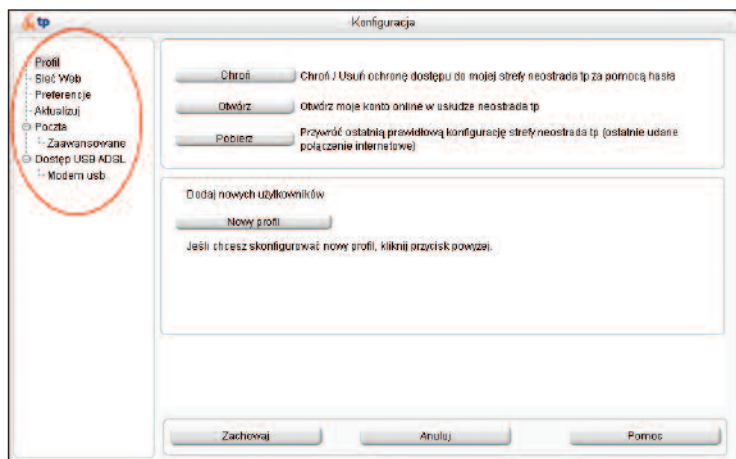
tp

Konfiguracja

Profil
Sieć Web
Preferencje
Aktualizuj
Poczta
Zaawansowane
Dostęp USB ADSL
Modem usb

Chroń
Chroń / Usuń ochronę dostępu do mojej strefy neostrada tp za pomocą hasła

Otwórz
Otwórz moje konto online w usłudze neostrada tp

Pobierz
Przywróć ostatnią prawidłową konfigurację strefy neostrada tp (ostatnie udane połączenie internetowe)

Dodaj nowych użytkowników

Nowy profil

Jeśli chcesz skonfigurować nowy profil, kliknij przycisk powyżej.

Zachowaj

Anuluj

Pomoc